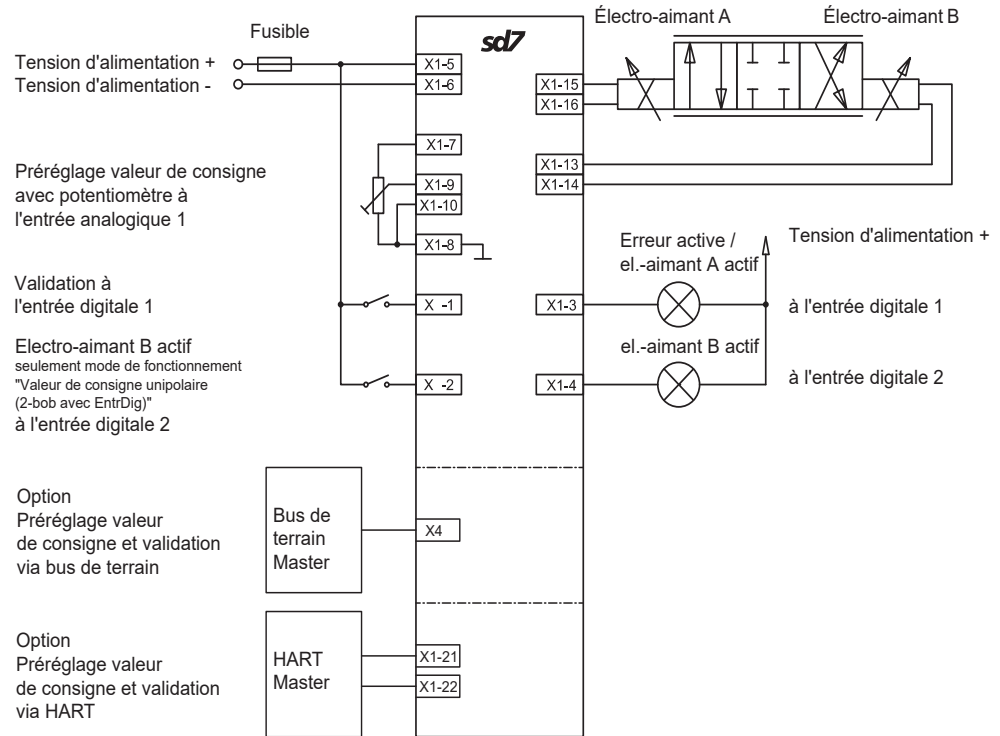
Fusible

sd7

Électro-aimant A

Électro-aimant B

Tension d'alimentation +
Tension d'alimentation -

X1-5
X1-6

X1-15
X1-16

X1-7

Préréglage valeur de consigne avec potentiomètre à l'entrée analogique 1

X1-9
X1-10

X1-13
X1-14

X1-8

Erreur active / el.-aimant A actif

Tension d'alimentation +

Validation à l'entrée digitale 1

X -1

X1-3

à l'entrée digitale 1

Electro-aimant B actif
seulement mode de fonctionnement "Valeur de consigne unipolaire (2-bob avec EntrDig)"
à l'entrée digitale 2

el.-aimant B actif

X -2

X1-4

à l'entrée digitale 2

Option
Préréglage valeur de consigne et validation via bus de terrain

Bus de terrain Master

X4

Option
Préréglage valeur de consigne et validation via HART

HART Master

X1-21
X1-22